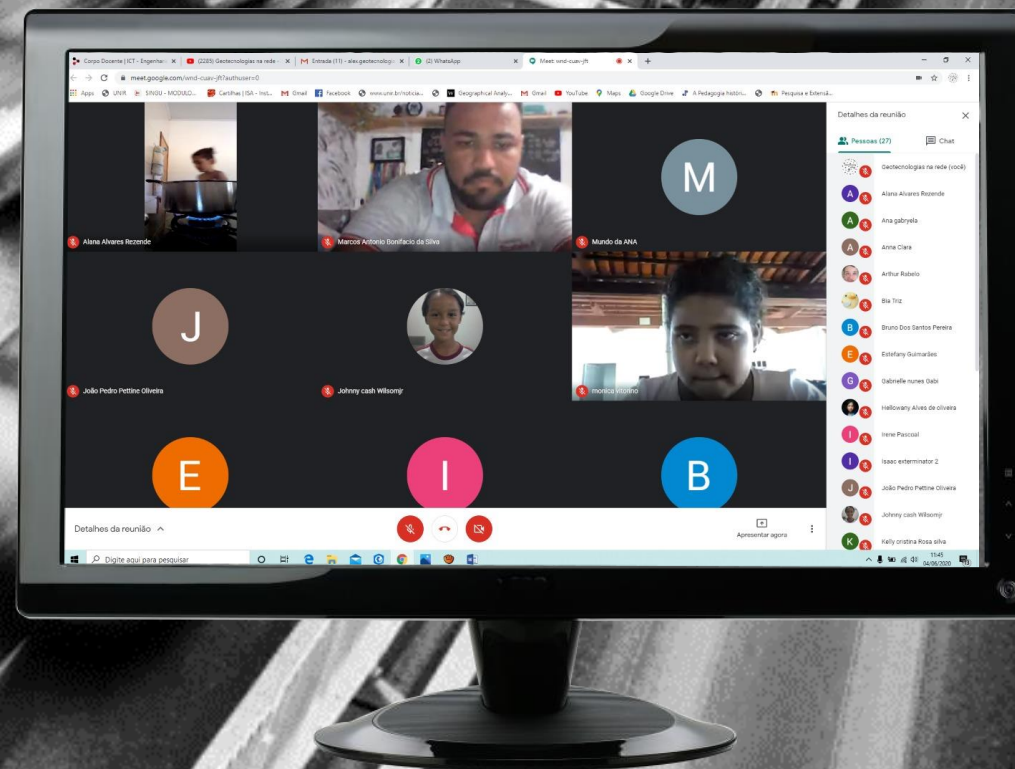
Corpo Docente | ICT - Engenharia | (2205) Geotecnologias na rede - | Entrada (11) - alex.geotecnologia | (2) WhatsApp | Meet: wnd-cuav-jft

meet.google.com/wnd-cuav-jft?authuser=0

Apps | UNIR | SINGU - MODULO... | Cartilhas | ISA - Inst... | Gmail | Facebook | www.unir.br/noticia... | Geographical Analy... | Gmail | YouTube | Maps | Google Drive | A Pedagogia históri... | Pesquisa e Extensã...

Alana Alvares Rezende

Marcos Antonio Bonifacio da Silva

M

Mundo da ANA

J

João Pedro Pettine Oliveira

Johnny cash Wilsomjr

monica vitorino

E

I

B

Detalhes da reunião

Apresentar agora

Detalhes da reunião

Pessoas (27)

Chat

Geotecnologias na rede (você)

Alana Alvares Rezende

Ana gabryela

Anna Clara

Arthur Rebelo

Bia Triz

Bruno Dos Santos Pereira

Estefany Guimarães

Gabrielle nunes Gabi

Helloweny Alves de oliveira

Irene Pascoal

Isaac exterminator 2

João Pedro Pettine Oliveira

Johnny cash Wilsomjr

Kelly cristina Rosa silva

Digite aqui para pesquisar

11:45
04/06/2020